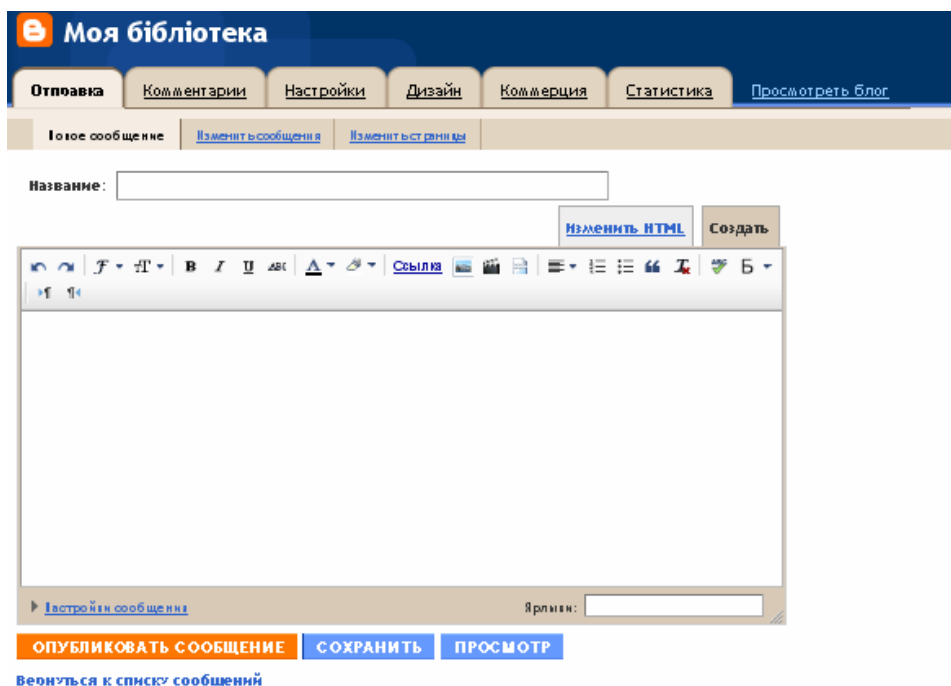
Моя бібліотека

Отправка | Комментарии | Настройки | Дизайн | Коммерция | Статистика | Просмотреть блог

Новое сообщение | Изменить сообщения | Изменить страницы

Название:

Изменить HTML | Создать

Ссылка

Настройки сообщения

Ярлыки:

ОПУБЛИКОВАТЬ СООБЩЕНИЕ | СОХРАНИТЬ | ПРОСМОТР

Вернуться к списку сообщений